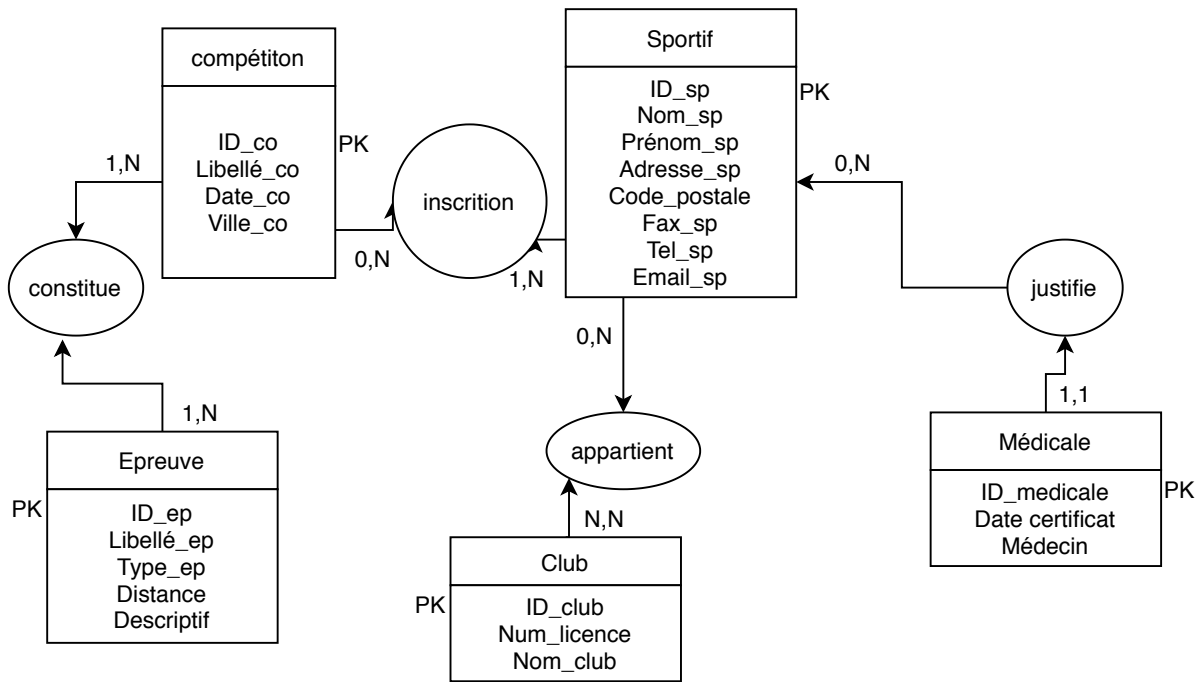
compétiton

ID_co
Libellé_co
Date_co
Ville_co

PK

1,N

constitue

0,N

inscrition

1,N

Sportif

ID_sp
Nom_sp
Prénom_sp
Adresse_sp
Code_postale
Fax_sp
Tel_sp
Email_sp

PK

0,N

justifie

1,1

Médicale

ID_medicale
Date certificat
Médecin

PK

0,N

appartient

N,N

Club

PK

ID_club
Num_licence
Nom_club

1,N

Epreuve

PK

ID_ep
Libellé_ep
Type_ep
Distance
Descriptif